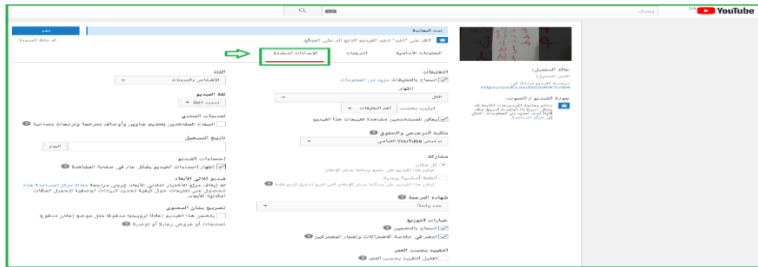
YouTube

بحث

نشر

تم حفظ التغييرات

تمت المعالجة

انقر على "نشر" لجعل الفيديو الخاص بك متاحًا على الموقع.

المعلومات الأساسية

الترجمة

الإعدادات المتقدمة

التعليقات

السماح بالتعليقات

عرض

الكل

ترتيب بحسب

أهم التعليقات

يمكن للمستخدمين مشاهدة تقييمات هذا الفيديو

ملكية الترخيص والحقوق

ترخيص YouTube القياسي

مشاركة

السماح بالتضمين

شهادة الترجمة

اختيارات التوزيع

الفئة

الأشخاص والمدونات

لغة الفيديو

اختيار لغة

المساهمات المجتمعية

السماح للمشاهدين بتقديم عناوين وأوصاف مترجمة وترجمات مصاحبة

تاريخ التسجيل

اليوم

إحصاءات الفيديو

إظهار إحصاءات الفيديو بشكل عام على صفحة المشاهدة

فيديو للأطفال

تصريح بشأن المحتوى

حالة التحميل:

اكتمل التحميل!

عنوان الفيديو / الموقع:

https://youtu.be/

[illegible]